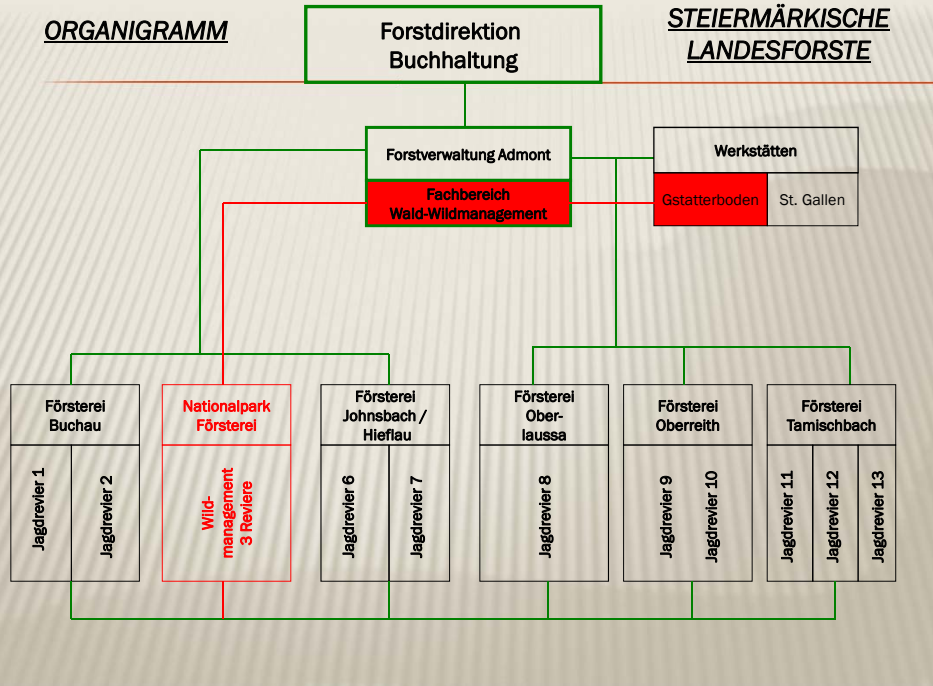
ORGANIGRAMM

Forstdirektion
Buchhaltung

STEIERMÄRKISCHE
LANDESFORSTE

Forstverwaltung Admont

Fachbereich
Wald-Wildmanagement

Werkstätten

Gstatterboden

St. Gallen

Försterei
Buchau

Jagdrevier 1

Jagdrevier 2

Nationalpark
Försterei

Wild-
management
3 Reviere

Försterei
Johnsbach /
Hieflau

Jagdrevier 6

Jagdrevier 7

Försterei
Ober-
laussa

Jagdrevier 8

Försterei
Oberreith

Jagdrevier 9

Jagdrevier 10

Försterei
Tamischbach

Jagdrevier 11

Jagdrevier 12

Jagdrevier 13